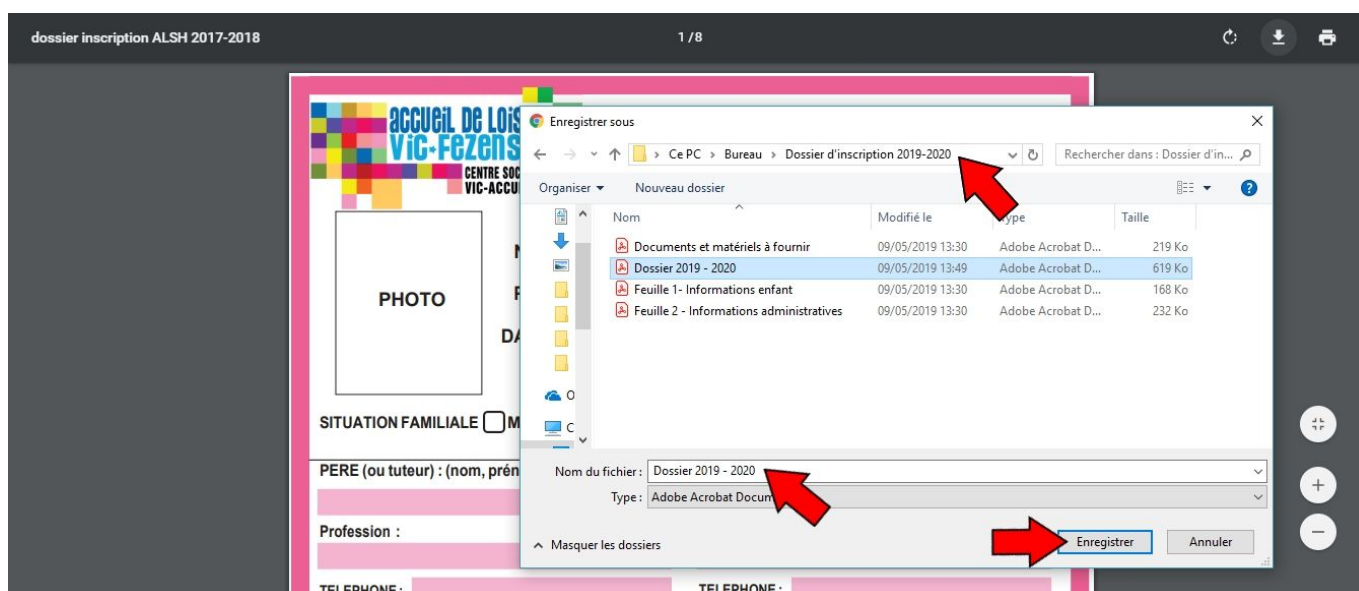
dossier inscription ALSH 2017-2018

1 / 8

ACCUEIL DE LOIS
VIC-FEZENS
CENTRE SOC
VIC-ACCU

PHOTO

N
P
DA

SITUATION FAMILIALE M

PERE (ou tuteur) : (nom, prén

Profession :

TELEPHONE :

TELEPHONE :

Enregistrer sous

Ce PC › Bureau › Dossier d'inscription 2019-2020

Rechercher dans : Dossier d'in...

Organiser ▾

Nouveau dossier

| Nom | Modifié le | Type | Taille |
|---|---|---|---|
| Documents et matériels à fournir | 09/05/2019 13:30 | Adobe Acrobat D... | 219 Ko |
| Dossier 2019 - 2020 | 09/05/2019 13:49 | Adobe Acrobat D... | 619 Ko |
| Feuille 1- Informations enfant | 09/05/2019 13:30 | Adobe Acrobat D... | 168 Ko |
| Feuille 2 - Informations administratives | 09/05/2019 13:30 | Adobe Acrobat D... | 232 Ko |

O
C

Nom du fichier : Dossier 2019 - 2020

Type : Adobe Acrobat Docum

Masquer les dossiers

Enregistrer

Annuler